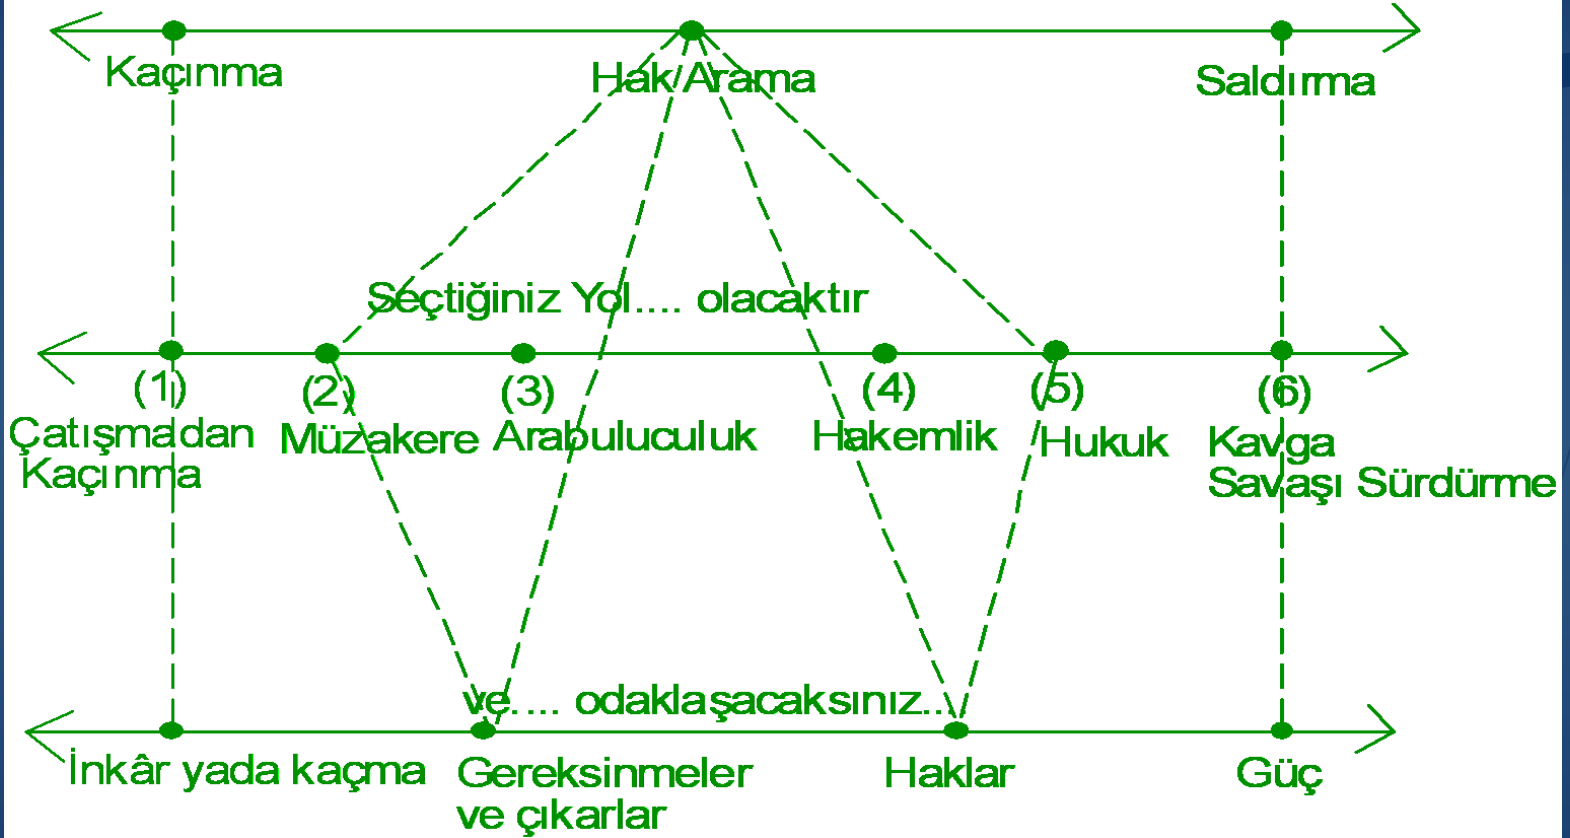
Kaçınma
Hak Arama
Saldırma

Seçtiğiniz Yol.... olacaktır

(1)
Çatışmadan Kaçınma

(2)
Müzakere

(3)
Arabuluculuk

(4)
Hakemlik

(5)
Hukuk

(6)
Kavga Savaşı Sürdürme

ve.... odaklaşacaksınız..

İnkâr yada kaçma
Gereksinmeler ve çıkarlar
Haklar
Güç